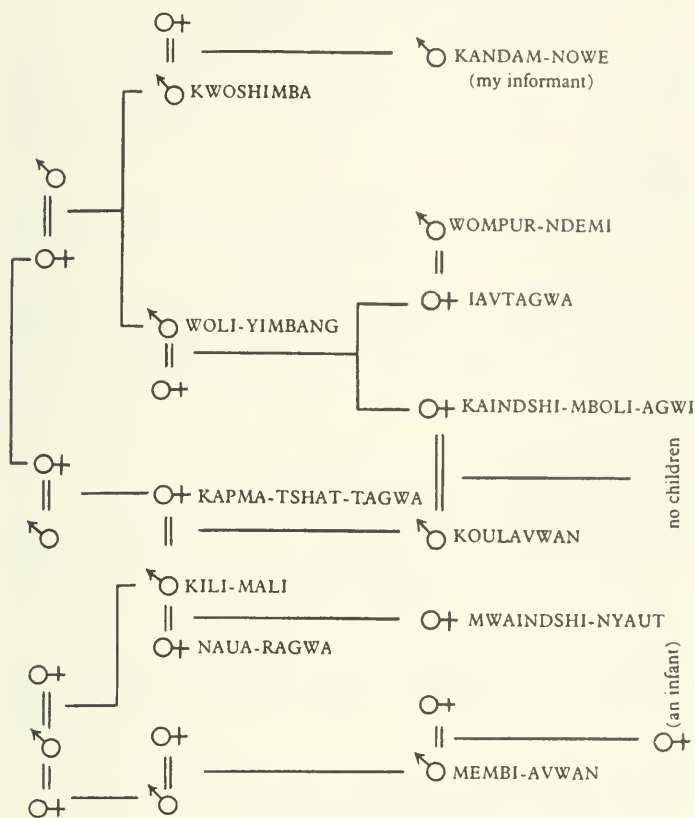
KANDAM-NOWE
(my informant)

KWOSHIMBA

WOMPUR-NDEMI

IAVTAGWA

WOLI-YIMBANG

KAINDSHI-MBOLI-AGWI

no children

KAPMA-TSHAT-TAGWA

KOULAVWAN

KILI-MALI

MWAINDSHI-NYAUT

NAUA-RAGWA

(an infant)

MEMBI-AVWAN